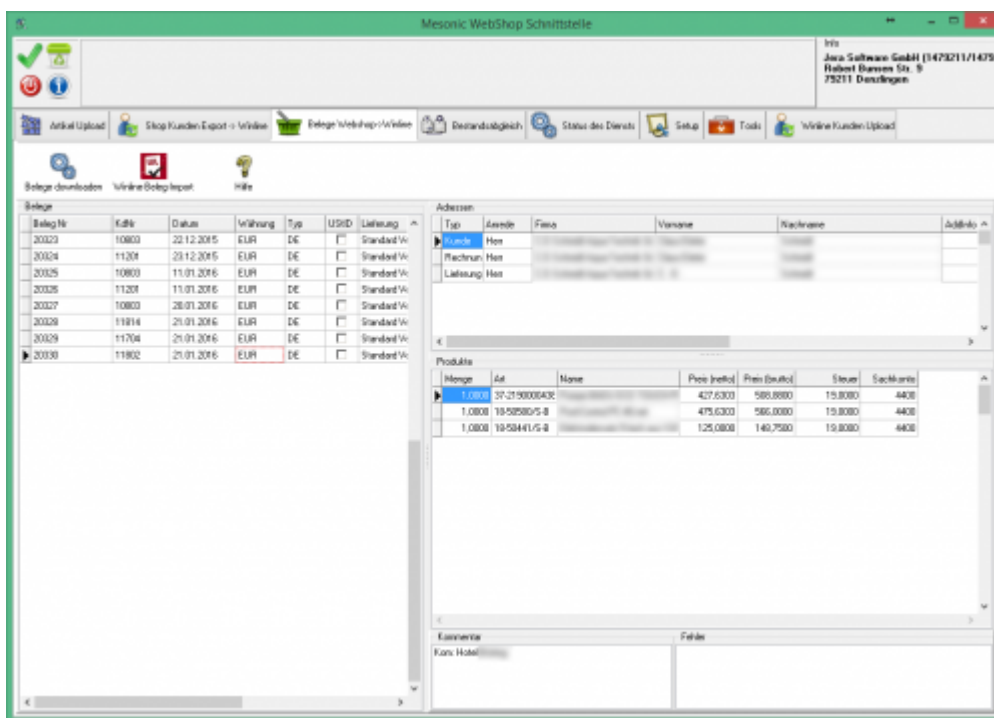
Mesonic WebShop Schnittstelle

Info
Jera Software GmbH (1479211/1479
Robert Bunsen Str. 9
79211 Denzlingen

Artikel Upload | Shop Kunden Export -> Winline | Belege Webshop->Winline | Bestandsabgleich | Status des Dienst | Setup | Tools | Winline Kunden Upload

Belege downloaden | Winline Belegimport | Hilfe

Belege

| Beleg Nr | KdNr | Datum | Währung | Typ | USt-ID | Lieferung |
|---|---|---|---|---|---|---|
| 20323 | 10803 | 22.12.2015 | EUR | DE | | Standard Ve |
| 20324 | 11201 | 23.12.2015 | EUR | DE | | Standard Ve |
| 20325 | 10803 | 11.01.2016 | EUR | DE | | Standard Ve |
| 20326 | 11201 | 11.01.2016 | EUR | DE | | Standard Ve |
| 20327 | 10803 | 20.01.2016 | EUR | DE | | Standard Ve |
| 20328 | 11814 | 21.01.2016 | EUR | DE | | Standard Ve |
| 20329 | 11704 | 21.01.2016 | EUR | DE | | Standard Ve |
| 20330 | 11802 | 21.01.2016 | EUR | DE | | Standard Ve |

Adressen

| Typ | Anrede | Firma | Vorname | Nachname | AddInfo |
|---|---|---|---|---|---|
| Kunde | Herr | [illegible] | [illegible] | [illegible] | |
| Rechnun | Herr | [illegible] | | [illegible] | |
| Lieferung | Herr | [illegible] | | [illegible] | |

Produkte

| Menge | Art | Name | Preis (netto) | Preis (brutto) | Steuer | Sachkonto |
|---|---|---|---|---|---|---|
| 1,0000 | 37-2190000438 | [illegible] | 427,6300 | 508,8800 | 19,0000 | 4400 |
| 1,0000 | 19-50580/S-B | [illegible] | 475,6300 | 566,0000 | 19,0000 | 4400 |
| 1,0000 | 19-50441/S-B | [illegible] | 125,0000 | 148,7500 | 19,0000 | 4400 |

Kommentar
Kom: Hotel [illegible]

Fehler